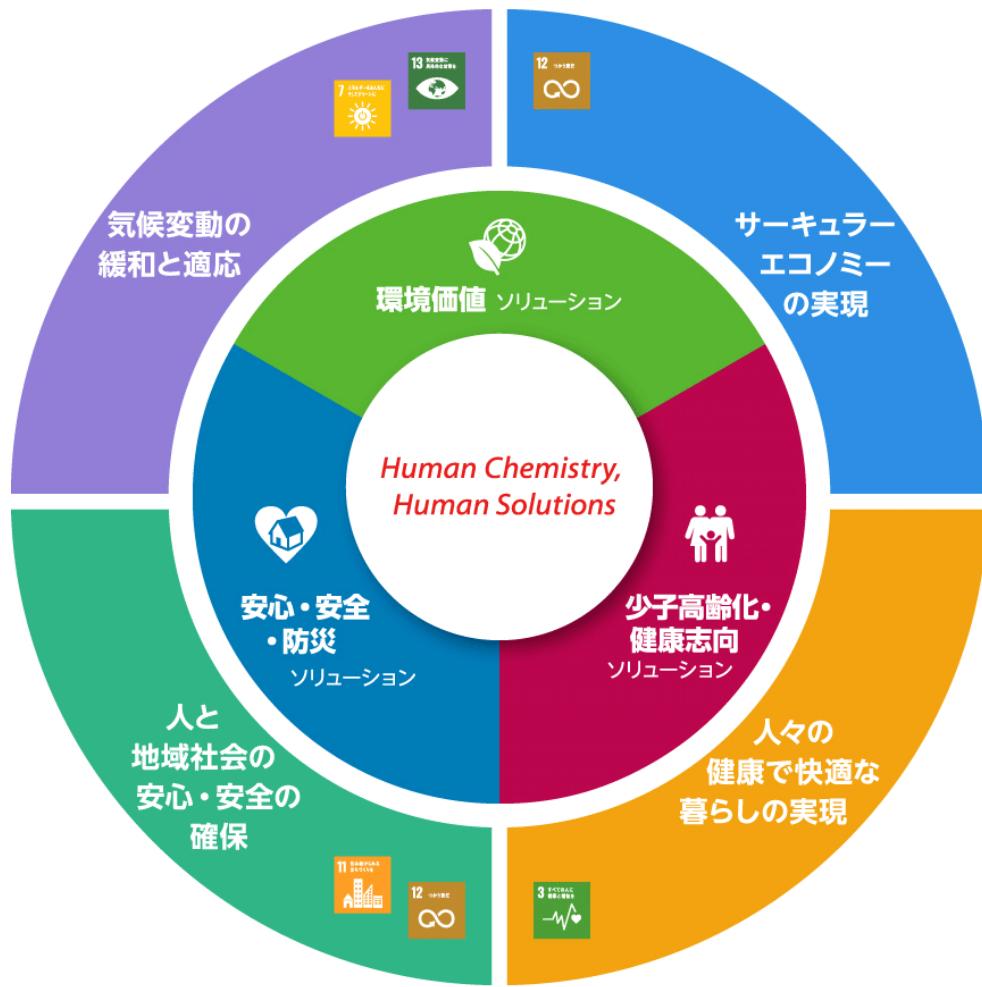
7 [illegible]

13 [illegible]

気候変動の緩和と適応

12 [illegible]

サーキュラーエコノミーの実現

環境価値 ソリューション

Human Chemistry, Human Solutions

安心・安全・防災 ソリューション

少子高齢化・健康志向 ソリューション

人と地域社会の安心・安全の確保

人々の健康で快適な暮らしの実現

11 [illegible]

12 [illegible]

3 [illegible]